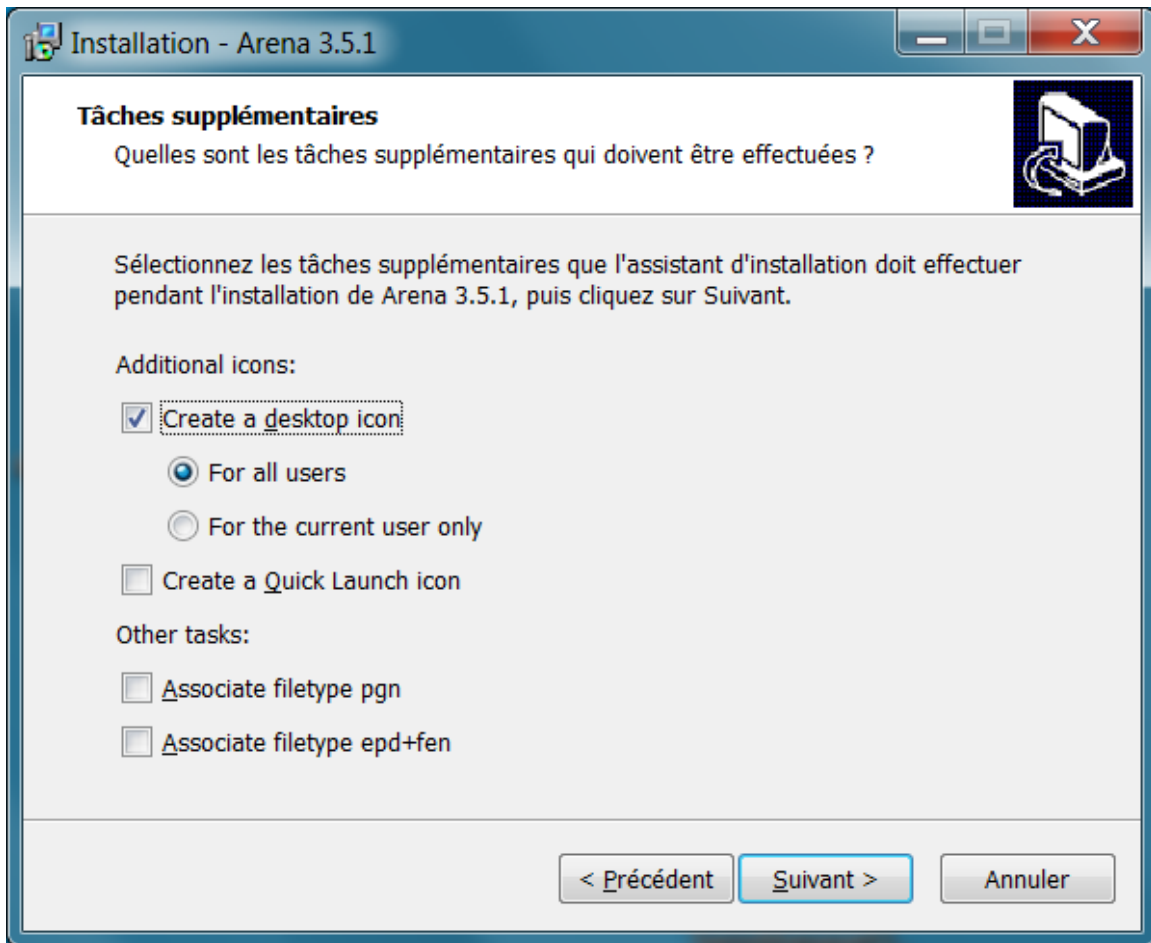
Installation - Arena 3.5.1

Tâches supplémentaires

Quelles sont les tâches supplémentaires qui doivent être effectuées ?

Sélectionnez les tâches supplémentaires que l'assistant d'installation doit effectuer pendant l'installation de Arena 3.5.1, puis cliquez sur Suivant.

Additional icons:

Create a desktop icon

For all users

For the current user only

Create a Quick Launch icon

Other tasks:

Associate filetype pgn

Associate filetype epd+fen

< Précédent

Suivant >

Annuler